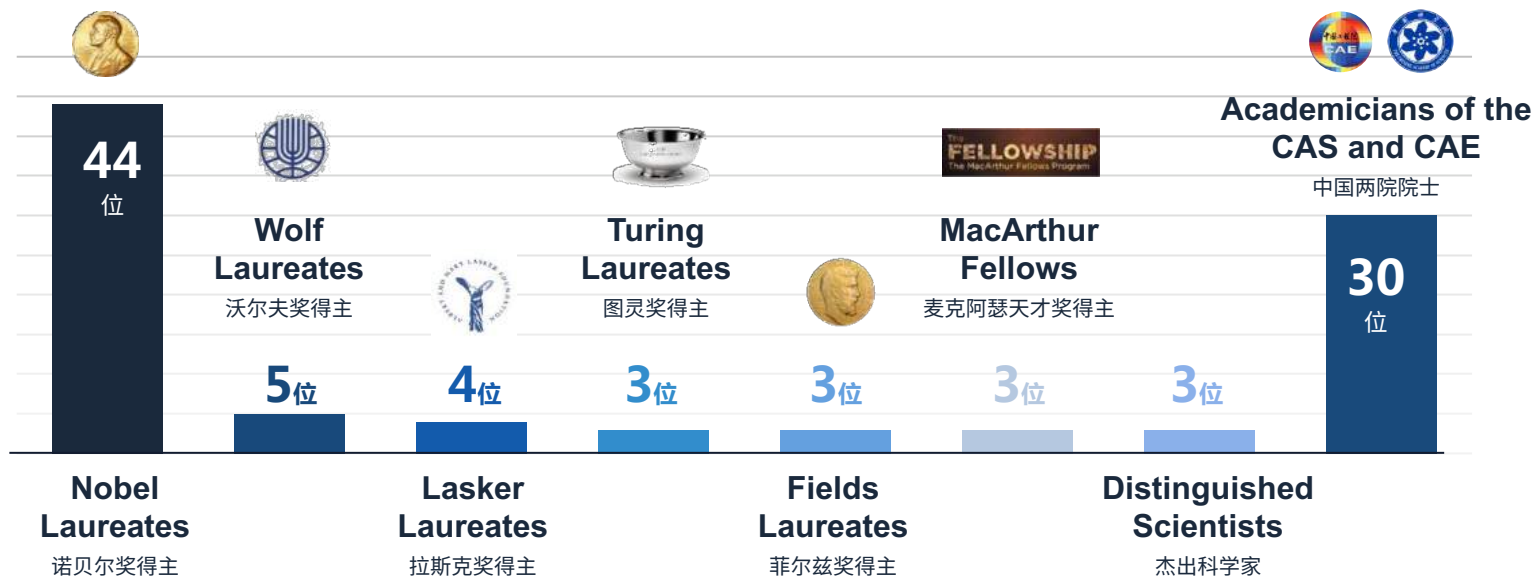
44 位

Wolf Laureates
沃尔夫奖得主

Turing Laureates
图灵奖得主

The FELLOWSHIP
The MacArthur Fellows Program

MacArthur Fellows
麦克阿瑟天才奖得主

Academicians of the CAS and CAE
中国两院院士

30 位

CAE

5位

4位

3位

3位

3位

3位

Nobel Laureates
诺贝尔奖得主

Lasker Laureates
拉斯克奖得主

Fields Laureates
菲尔兹奖得主

Distinguished Scientists
杰出科学家